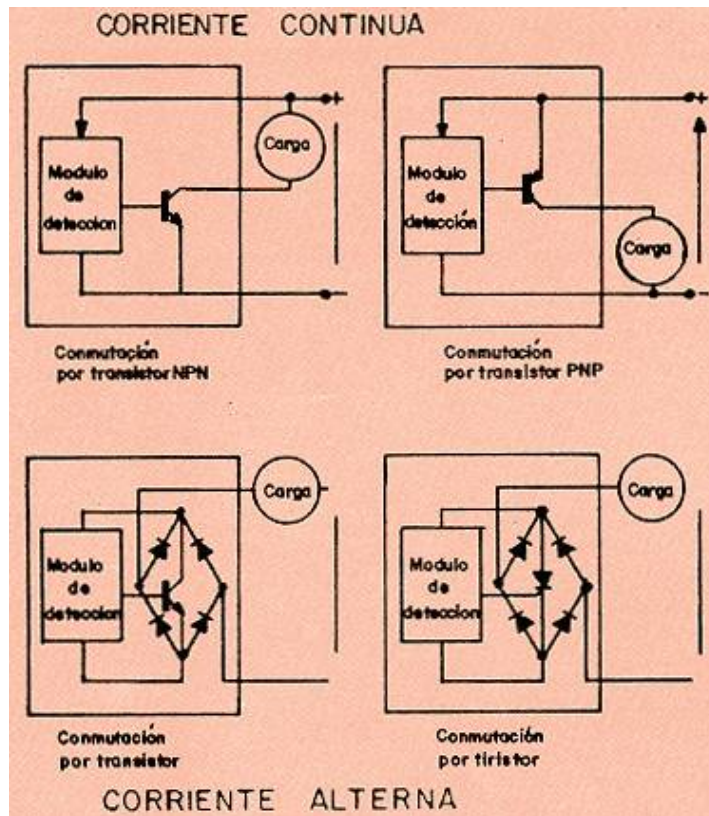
CORRIENTE CONTINUA

+

Carga

Modulo de detección

-

Conmutación por transistor NPN

+

Modulo de detección

Carga

-

Conmutación por transistor PNP

Carga

Modulo de deteccion

Conmutación por transistor

Carga

Modulo de deteccion

Conmutación por tiristor

CORRIENTE ALTERNA